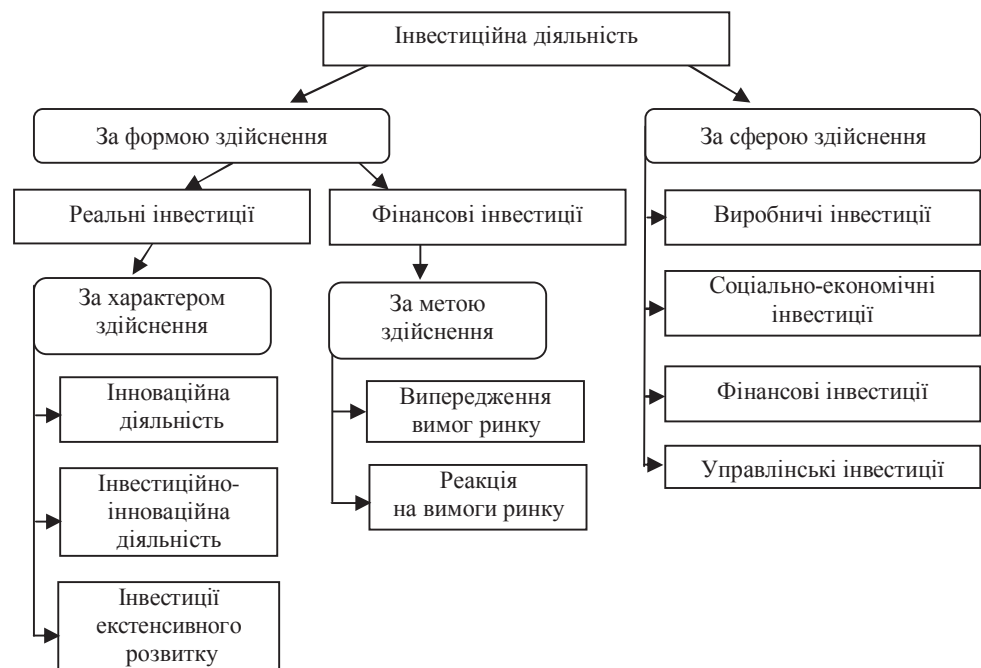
Інвестиційна діяльність

За формою здійснення

Реальні інвестиції

За характером здійснення

Інноваційна діяльність

Інвестиційно-інноваційна діяльність

Інвестиції екстенсивного розвитку

Фінансові інвестиції

За метою здійснення

Випередження вимог ринку

Реакція на вимоги ринку

За сферою здійснення

Виробничі інвестиції

Соціально-економічні інвестиції

Фінансові інвестиції

Управлінські інвестиції